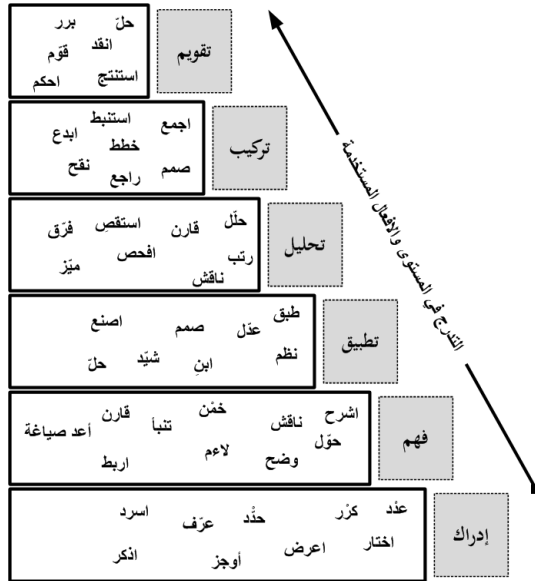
تقويم
برر حلّ
قوّم انقد
احكم استنتج

تركيب
استنبط اجمع
ابدع خطط
نقح صمم راجع

تحليل
فرّق استقص قارن حلّل
افحص رتب
ميّز ناقش

تطبيق
اصنع صمم عدّل طبق
نظم
حلّ شيّد ابن

فهم
قارن تنبأ خمّن ناقش اشرح
أعد صياغة
حوّل
لاءم
وضح
اربط

إدراك
اسرد عرّف حدّد كرّر عدّد
اختار اعرض
أوجز اذكر

التدرج في المستوى والأفعال المستخدمة